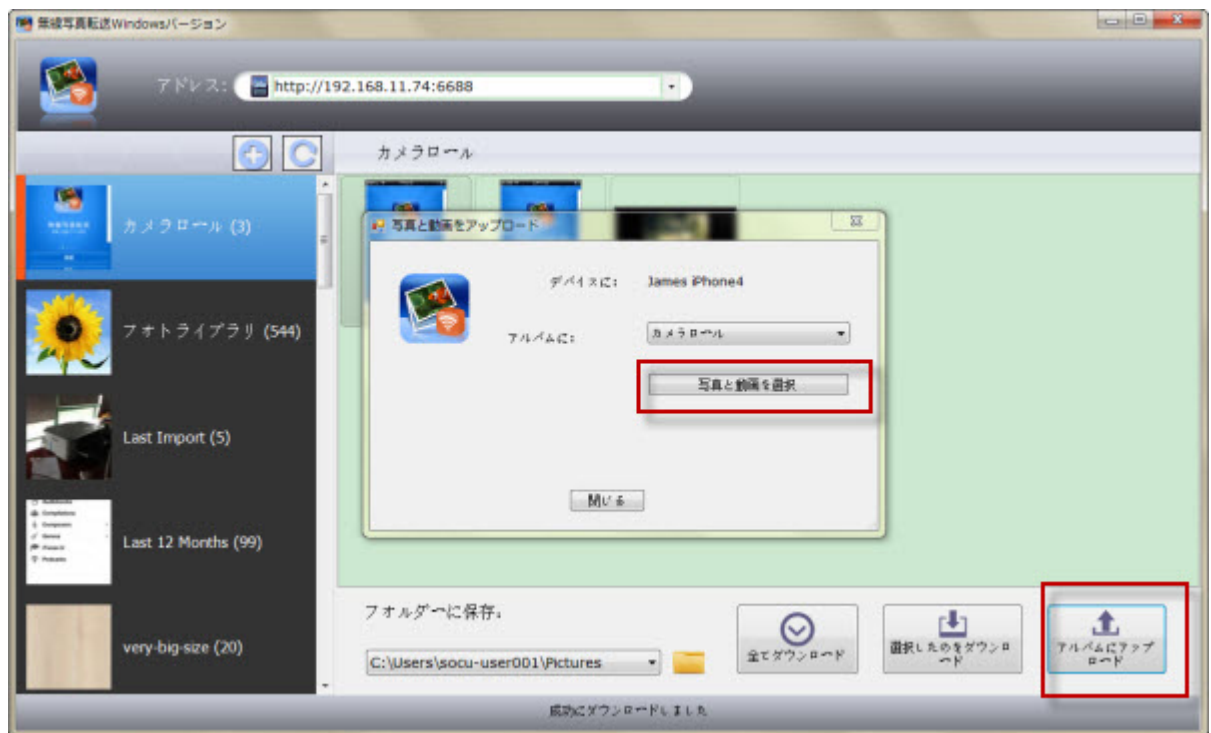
無線写真転送Windowsバージョン

アドレス: http://192.168.11.74:6688

カメラロール

カメラロール (3)

フォトライブラリ (544)

Last Import (5)

Last 12 Months (99)

very-big-size (20)

写真と動画をアップロード

デバイスに: James iPhone4

アルバムに: カメラロール

写真と動画を選択

閉じる

フォルダーに保存:

C:\Users\socu-user001\Pictures

全てダウンロード

選択したのをダウンロード

アルバムにアップロード

成功にダウンロードしました